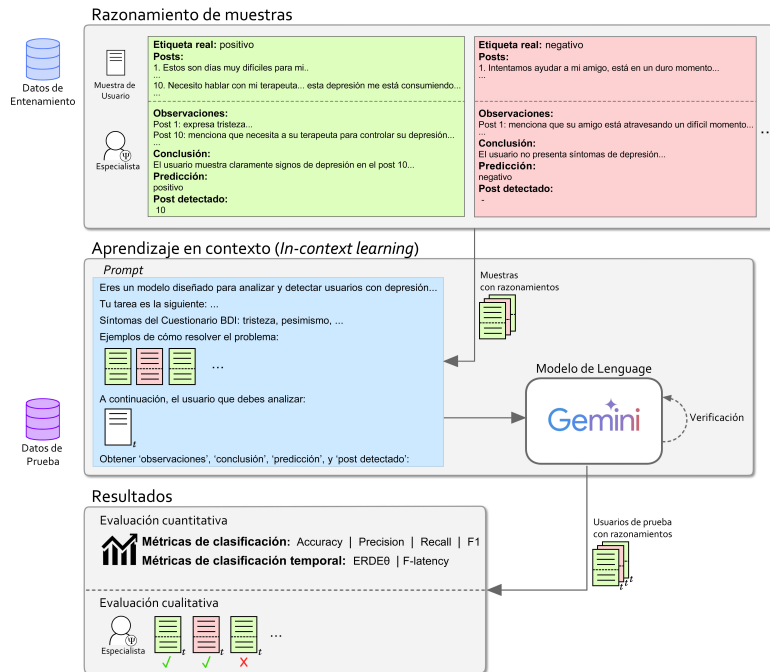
Razonamiento de muestras

Datos de Entenamiento

Muestra de Usuario

Especialista

**Etiqueta real:** positivo
**Posts:**
1. Estos son días muy difíciles para mi..
...
10. Necesito hablar con mi terapeuta... esta depresión me está consumiendo...
...
**Observaciones:**
Post 1: expresa tristeza...
Post 10: menciona que necesita a su terapeuta para controlar su depresión...
**Conclusión:**
El usuario muestra claramente signos de depresión en el post 10...
**Predicción:**
positivo
**Post detectado:**
10

**Etiqueta real:** negativo
**Posts:**
1. Intentamos ayudar a mi amigo, está en un duro momento...
...
**Observaciones:**
Post 1: menciona que su amigo está atravesando un difícil momento...
...
**Conclusión:**
El usuario no presenta síntomas de depresión...
**Predicción:**
negativo
**Post detectado:**
-

...

Aprendizaje en contexto (*In-context learning*)

*Prompt*
Eres un modelo diseñado para analizar y detectar usuarios con depresión...
Tu tarea es la siguiente: ...
Síntomas del Cuestionario BDI: tristeza, pesimismo, ...
Ejemplos de cómo resolver el problema:
...
A continuación, el usuario que debes analizar:
t
Obtener 'observaciones', 'conclusión', 'predicción', y 'post detectado':

Muestras con razonamientos

Modelo de Lenguage

Gemini

Verificación

Datos de Prueba

Resultados

Evaluación cuantitativa
**Métricas de clasificación:** Accuracy | Precision | Recall | F1
**Métricas de clasificación temporal:** ERDEθ | F-latency

Usuarios de prueba con razonamientos

Evaluación cualitativa
Especialista
t t t ...
✓ ✓ ✗